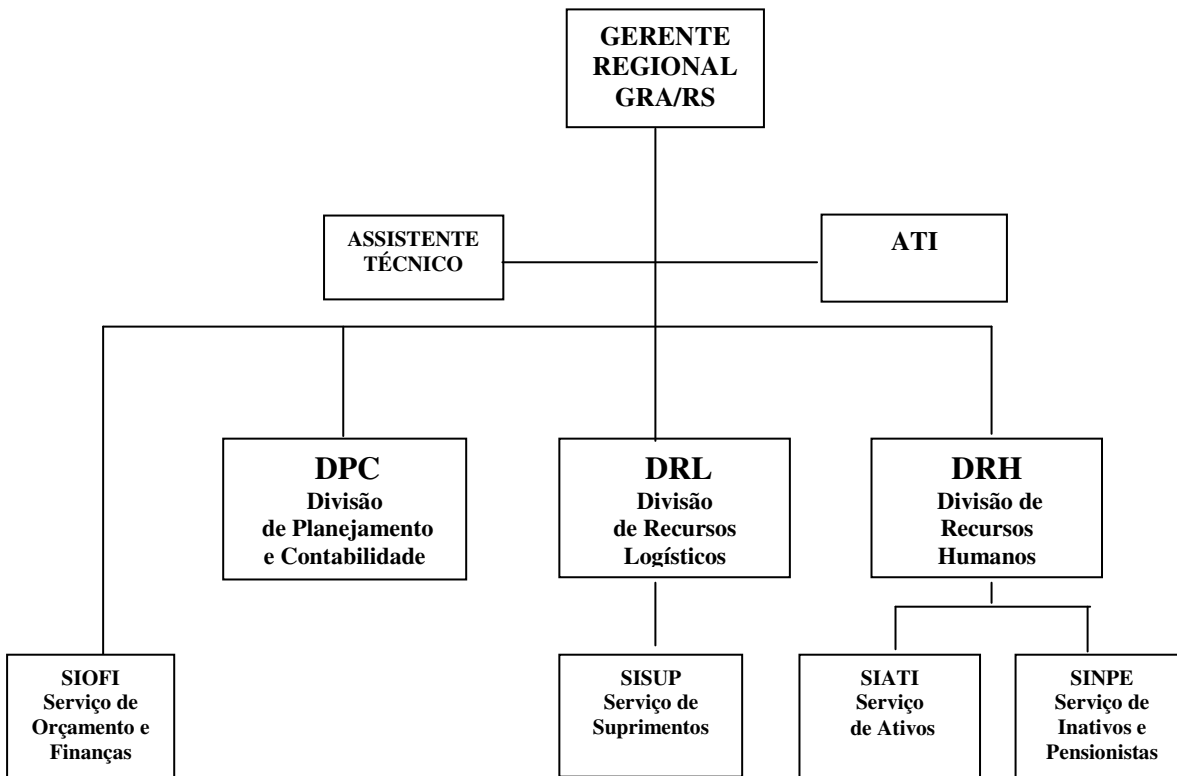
GERENTE REGIONAL GRA/RS

ASSISTENTE TÉCNICO

ATI

DPC
Divisão de Planejamento e Contabilidade

DRL
Divisão de Recursos Logísticos

DRH
Divisão de Recursos Humanos

SIOFI
Serviço de Orçamento e Finanças

SISUP
Serviço de Suprimentos

SIATI
Serviço de Ativos

SINPE
Serviço de Inativos e Pensionistas